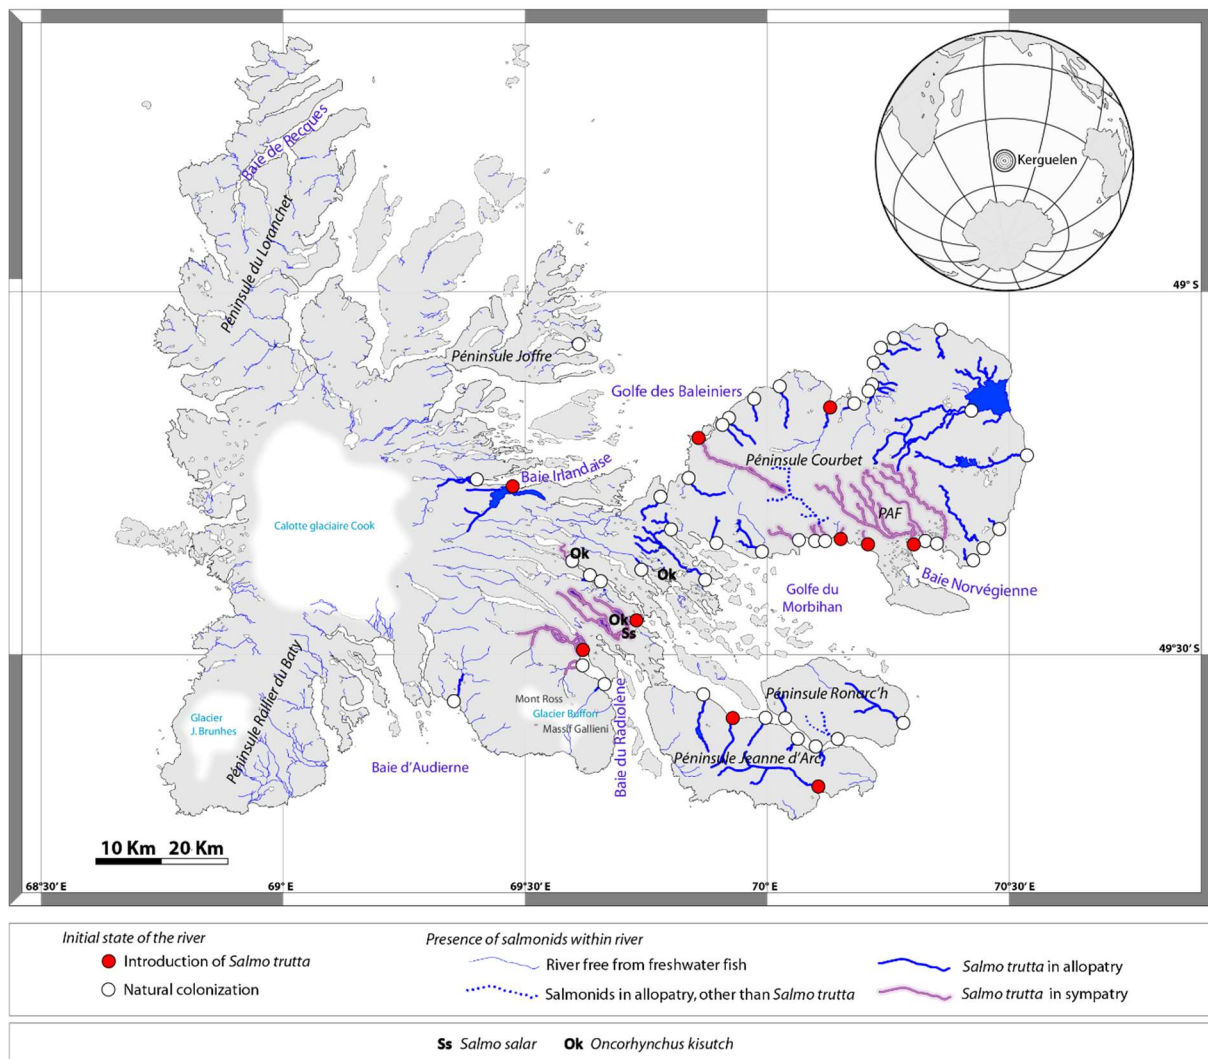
Kerguelen

49° S

Baie de Recques

Péninsule du Loranchet

Péninsule Joffre

Golfe des Baleiniers

Baie Irlandaise

Péninsule Courbet

PAF

Calotte glaciaire Cook

Ok

Ok

Ok
Ss

Golfe du Morbihan

Baie Norvégienne

49°30' S

Mont Ross
Glacier Buffon
Massif Gallieni

Péninsule Ronarc'h

Glacier J. Brunhes

Péninsule Rallier du Baty

Baie d'Audierne

Baie du Radiolene

Péninsule Jeanne d'Arc

10 Km 20 Km

68°30' E

69° E

69°30' E

70° E

70°30' E

Initial state of the river
Introduction of Salmo trutta
Natural colonization

Presence of salmonids within river
River free from freshwater fish
Salmonids in allopatry, other than Salmo trutta
Salmo trutta in allopatry
Salmo trutta in sympatry

Ss Salmo salar Ok Oncorhynchus kisutch